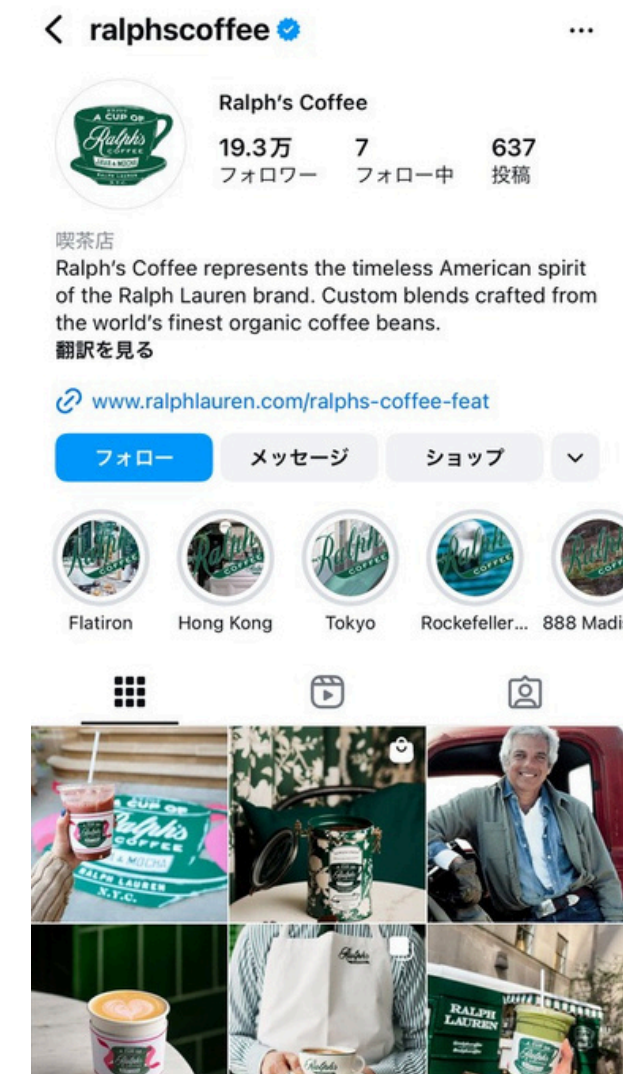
ralphscoffee

Ralph's Coffee

19.3万 フォロワー
7 フォロー中
637 投稿

喫茶店
Ralph's Coffee represents the timeless American spirit of the Ralph Lauren brand. Custom blends crafted from the world's finest organic coffee beans.
翻訳を見る

www.ralphlauren.com/ralphs-coffee-feat

フォロー
メッセージ
ショップ

Flatiron
Hong Kong
Tokyo
Rockefeller...
888 Madi

A CUP OF Ralph's COFFEE JAVA & MOCHA RALPH LAUREN N.Y.C.

RALPH LAUREN